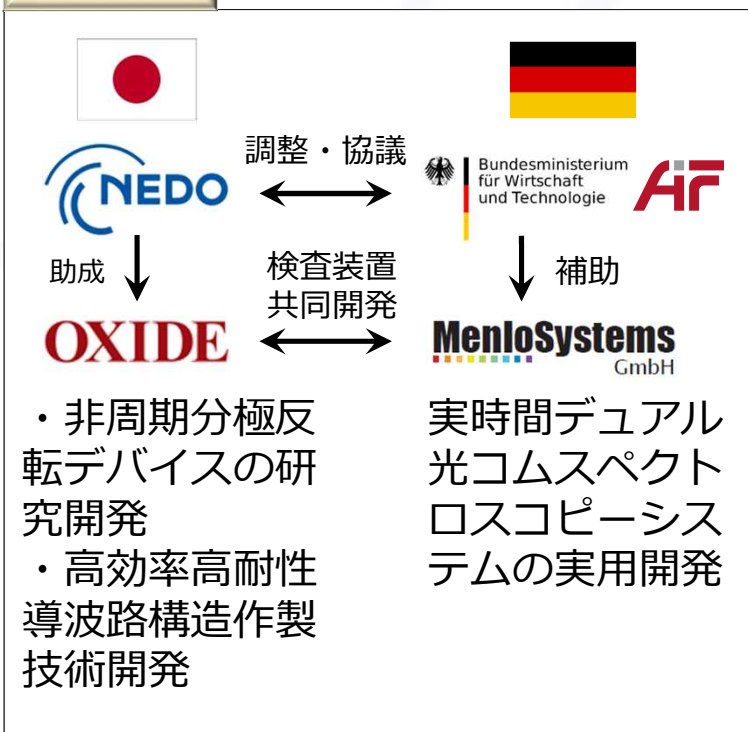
調整・協議

NEDO

Bundesministerium für Wirtschaft und Technologie

AiF

助成

補助

検査装置
共同開発

OXIDE

MenloSystems GmbH

・非周期分極反転デバイスの研究開発
・高効率高耐性導波路構造作製技術開発

実時間デュアル光コムスペクトロスコピーシステムの実用開発